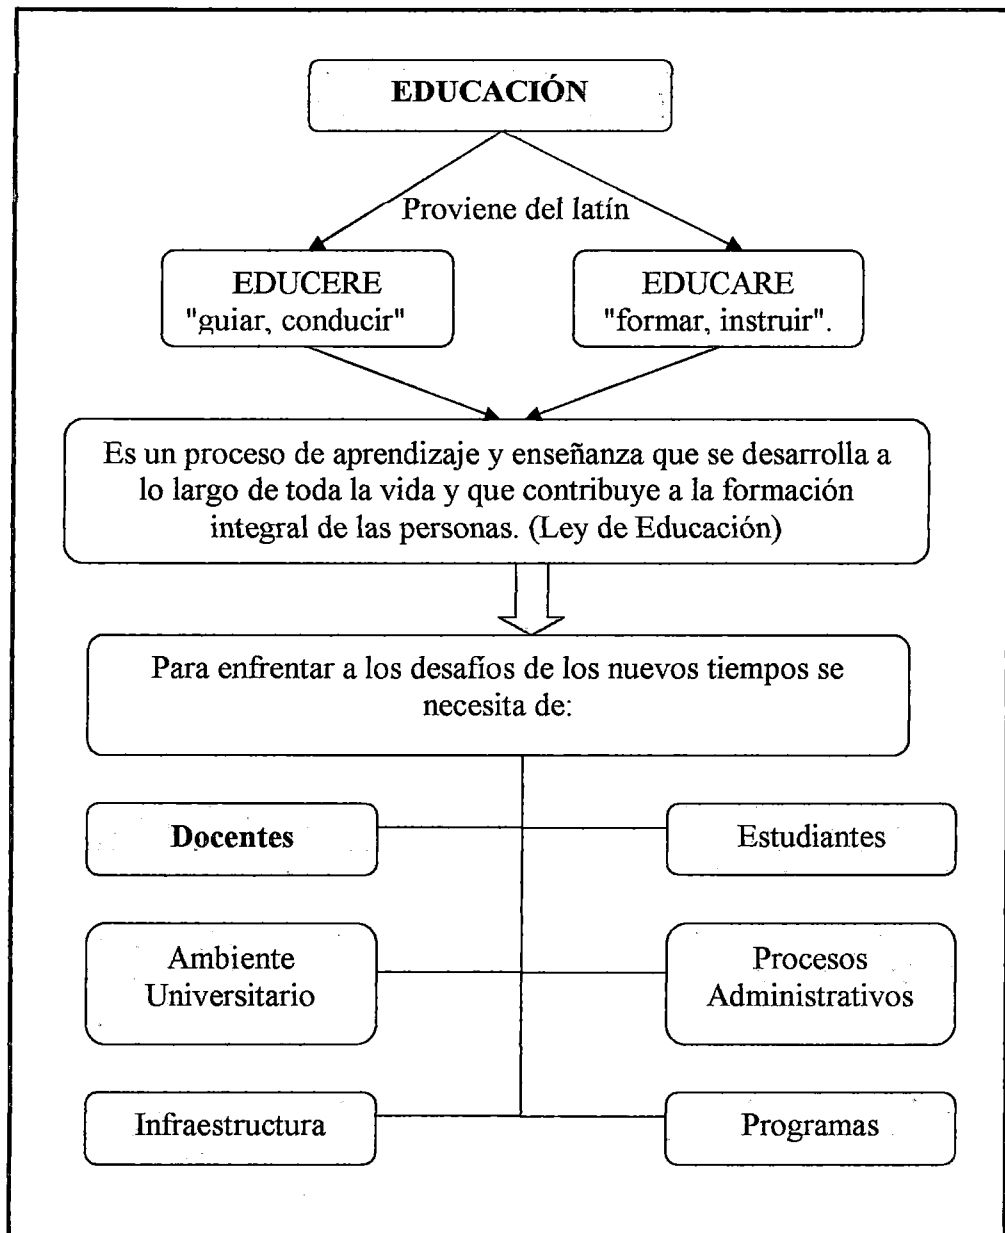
EDUCACIÓN

Proviene del latín

EDUCERE
"guiar, conducir"

EDUCARE
"formar, instruir".

Es un proceso de aprendizaje y enseñanza que se desarrolla a lo largo de toda la vida y que contribuye a la formación integral de las personas. (Ley de Educación)

Para enfrentar a los desafíos de los nuevos tiempos se necesita de:

Docentes

Estudiantes

Ambiente Universitario

Procesos Administrativos

Infraestructura

Programas